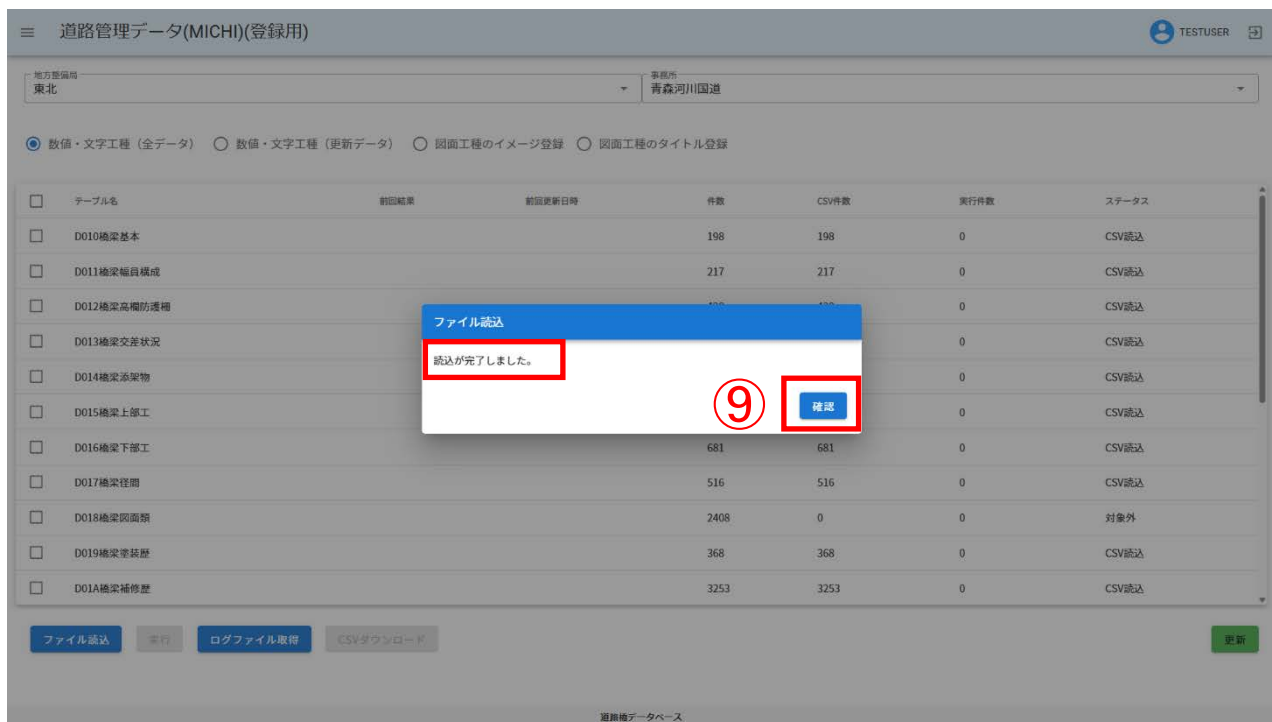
≡ 道路管理データ(MICHI)(登録用)

TESTUSER

地方整備局
東北

事務所
青森河川国道

数値・文字工種（全データ） 数値・文字工種（更新データ） 図面工種のイメージ登録 図面工種のタイトル登録

| | テーブル名 | 前回結果 | 前回更新日時 | 件数 | CSV件数 | 実行件数 | ステータス |
|---|---|---|---|---|---|---|---|
| | D010橋梁基本 | | | 198 | 198 | 0 | CSV読込 |
| | D011橋梁幅員構成 | | | 217 | 217 | 0 | CSV読込 |
| | D012橋梁高欄防護柵 | | | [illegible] | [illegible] | 0 | CSV読込 |
| | D013橋梁交差状況 | | | | | 0 | CSV読込 |
| | D014橋梁添架物 | | | | | 0 | CSV読込 |
| | D015橋梁上部工 | | | | | 0 | CSV読込 |
| | D016橋梁下部工 | | | 681 | 681 | 0 | CSV読込 |
| | D017橋梁径間 | | | 516 | 516 | 0 | CSV読込 |
| | D018橋梁図面類 | | | 2408 | 0 | 0 | 対象外 |
| | D019橋梁塗装歴 | | | 368 | 368 | 0 | CSV読込 |
| | D01A橋梁補修歴 | | | 3253 | 3253 | 0 | CSV読込 |

ファイル読込

読込が完了しました。

⑨ 確認

ファイル読込 実行 ログファイル取得 CSVダウンロード 更新

道路橋データベース